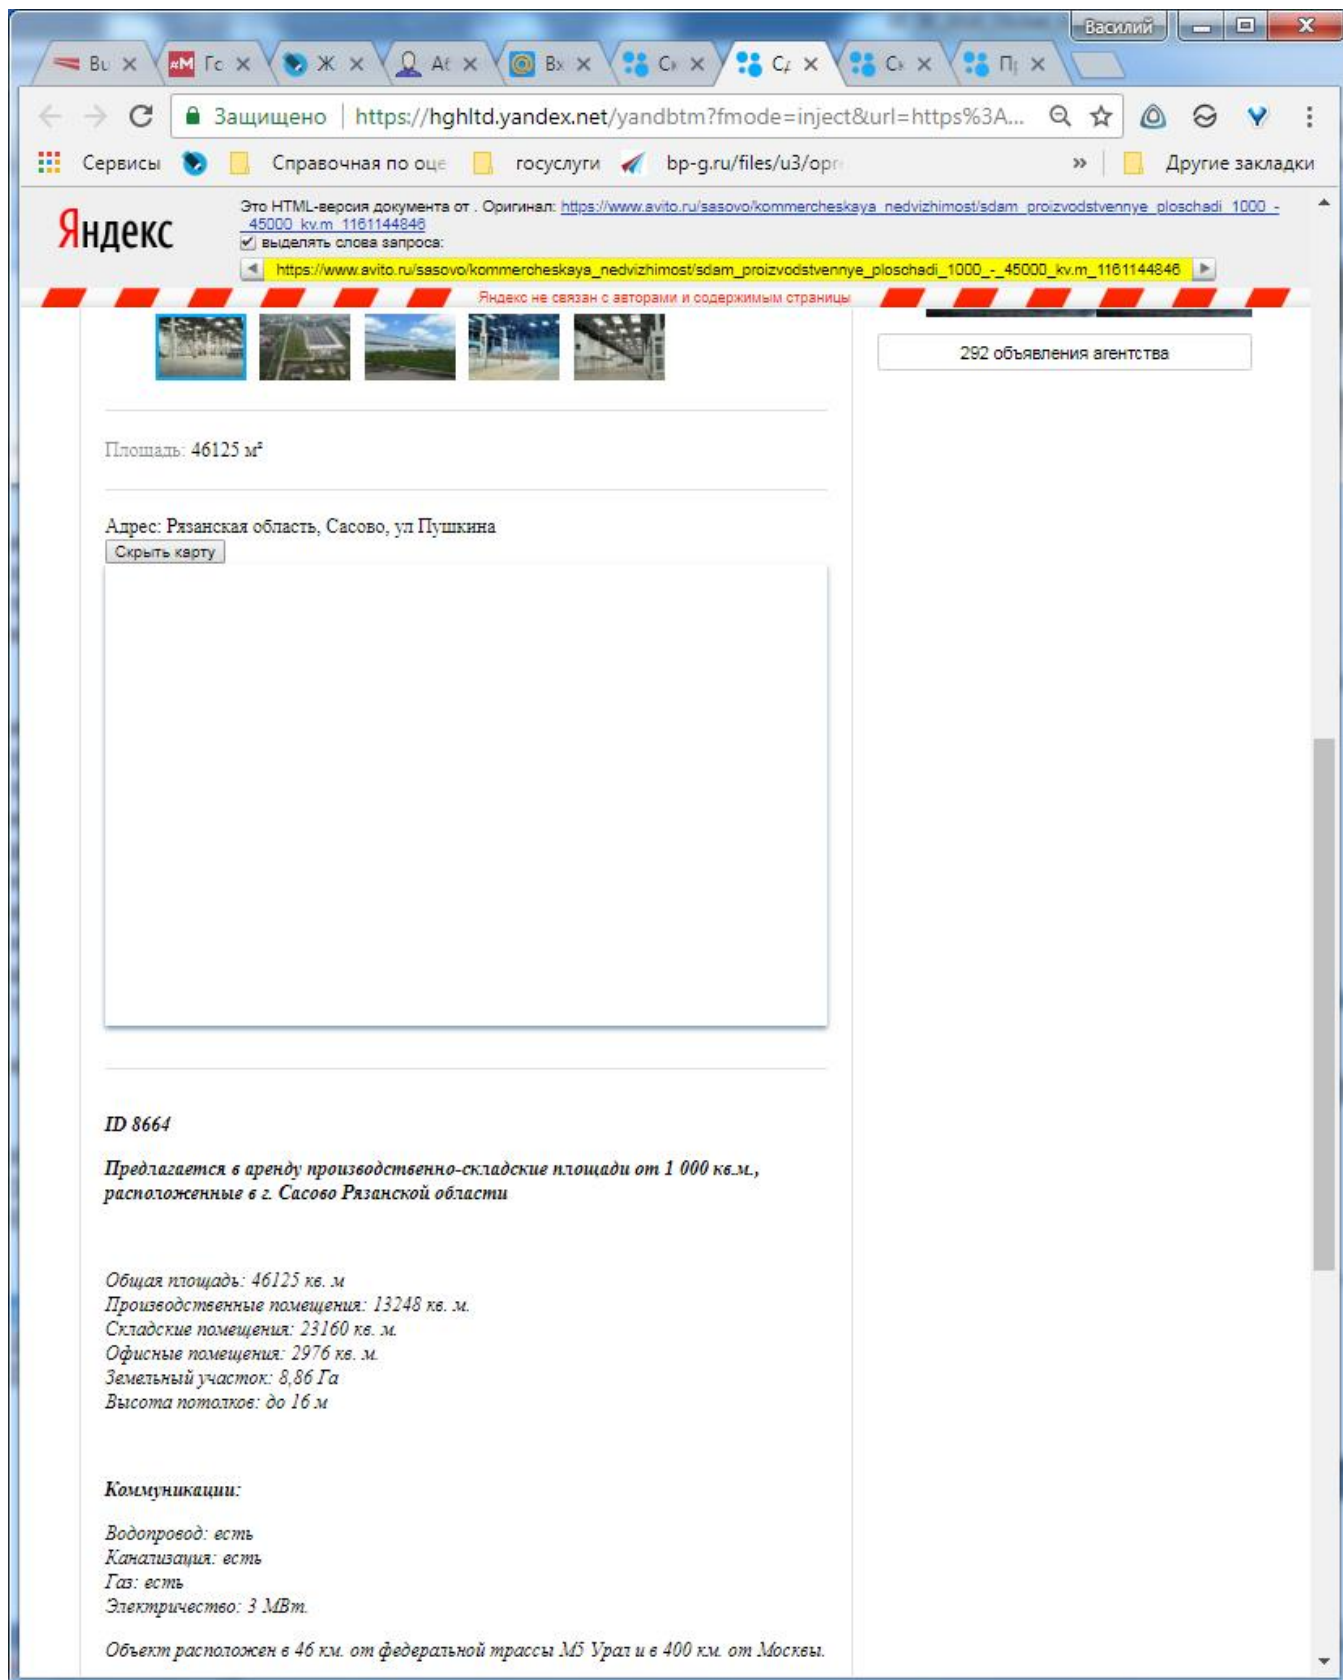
Василий

Bu × Гс × Ж × Аб × Вх × Сх × Сд × Сх × Пр ×

Защищено | https://hghltd.yandex.net/yandbtm?fmode=inject&url=https%3A...

Сервисы | Справочная по оце | госуслуги | bp-g.ru/files/u3/opr | » | Другие закладки

Яндекс

Это HTML-версия документа от . Оригинал: https://www.avito.ru/sasovo/kommercheskaya_nedvizhimost/sdam_proizvodstvennye_ploschadi_1000_-_45000_kv.m_1161144846
выделять слова запроса:

https://www.avito.ru/sasovo/kommercheskaya_nedvizhimost/sdam_proizvodstvennye_ploschadi_1000_-_45000_kv.m_1161144846

Яндекс не связан с авторами и содержимым страницы

292 объявления агентства

Площадь: 46125 м²

Адрес: Рязанская область, Сасово, ул Пушкина

Скрыть карту

ID 8664

Предлагается в аренду производственно-складские площади от 1 000 кв.м., расположенные в г. Сасово Рязанской области

Общая площадь: 46125 кв. м
Производственные помещения: 13248 кв. м.
Складские помещения: 23160 кв. м.
Офисные помещения: 2976 кв. м.
Земельный участок: 8,86 Га
Высота потолков: до 16 м

Коммуникации:

Водопровод: есть
Канализация: есть
Газ: есть
Электричество: 3 МВт.

Объект расположен в 46 км. от федеральной трассы М5 Урал и в 400 км. от Москвы.